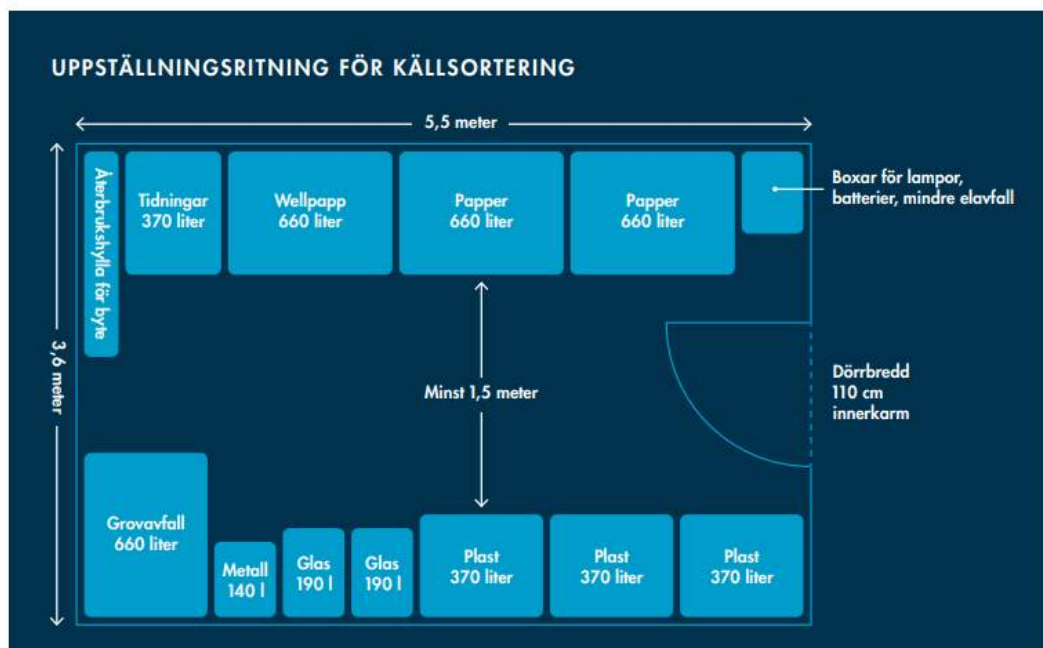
UPPSTÄLLNINGSRITNING FÖR KÄLLSORTERING

5,5 meter

3,6 meter

Återbrukshylla för byte

Tidningar
370 liter

Wellpapp
660 liter

Papper
660 liter

Papper
660 liter

Boxar för lampor, batterier, mindre elavfall

Minst 1,5 meter

Dörrbredd
110 cm
innerkarm

Grovavfall
660 liter

Metall
140 l

Glas
190 l

Glas
190 l

Plast
370 liter

Plast
370 liter

Plast
370 liter